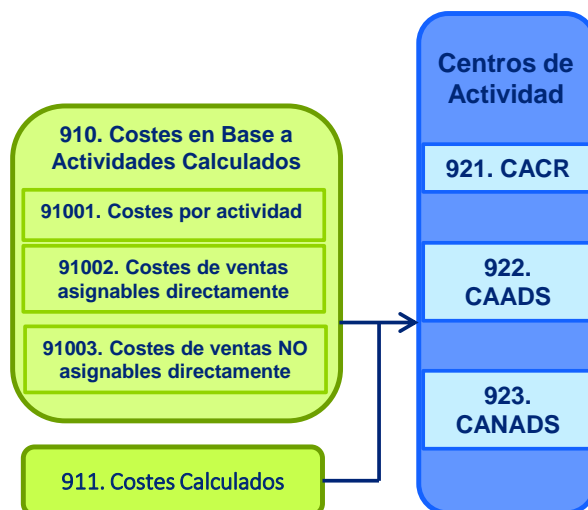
910. Costes en Base a Actividades Calculados

91001. Costes por actividad

91002. Costes de ventas asignables directamente

91003. Costes de ventas NO asignables directamente

911. Costes Calculados

Centros de Actividad

921. CACR

922. CAADS

923. CANADS